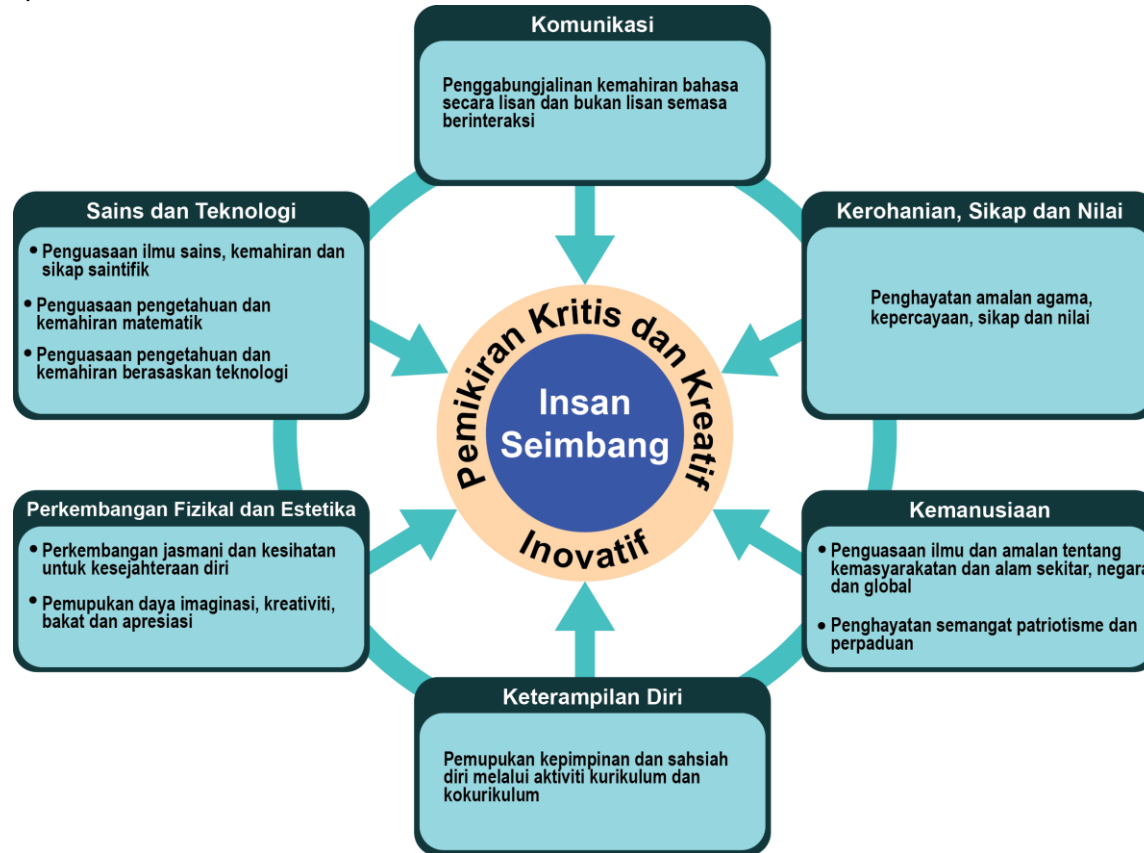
Komunikasi

Penggabungjalinan kemahiran bahasa secara lisan dan bukan lisan semasa berinteraksi

Sains dan Teknologi

• Penguasaan ilmu sains, kemahiran dan sikap saintifik

• Penguasaan pengetahuan dan kemahiran matematik

• Penguasaan pengetahuan dan kemahiran berasaskan teknologi

Kerohanian, Sikap dan Nilai

Penghayatan amalan agama, kepercayaan, sikap dan nilai

Pemikiran Kritis dan Kreatif

Insan Seimbang

Inovatif

Perkembangan Fizikal dan Estetika

• Perkembangan jasmani dan kesihatan untuk kesejahteraan diri

• Pemupukan daya imaginasi, kreativiti, bakat dan apresiasi

Kemanusiaan

• Penguasaan ilmu dan amalan tentang kemasyarakatan dan alam sekitar, negara dan global

• Penghayatan semangat patriotisme dan perpaduan

Keterampilan Diri

Pemupukan kepimpinan dan sahsiah diri melalui aktiviti kurikulum dan kokurikulum